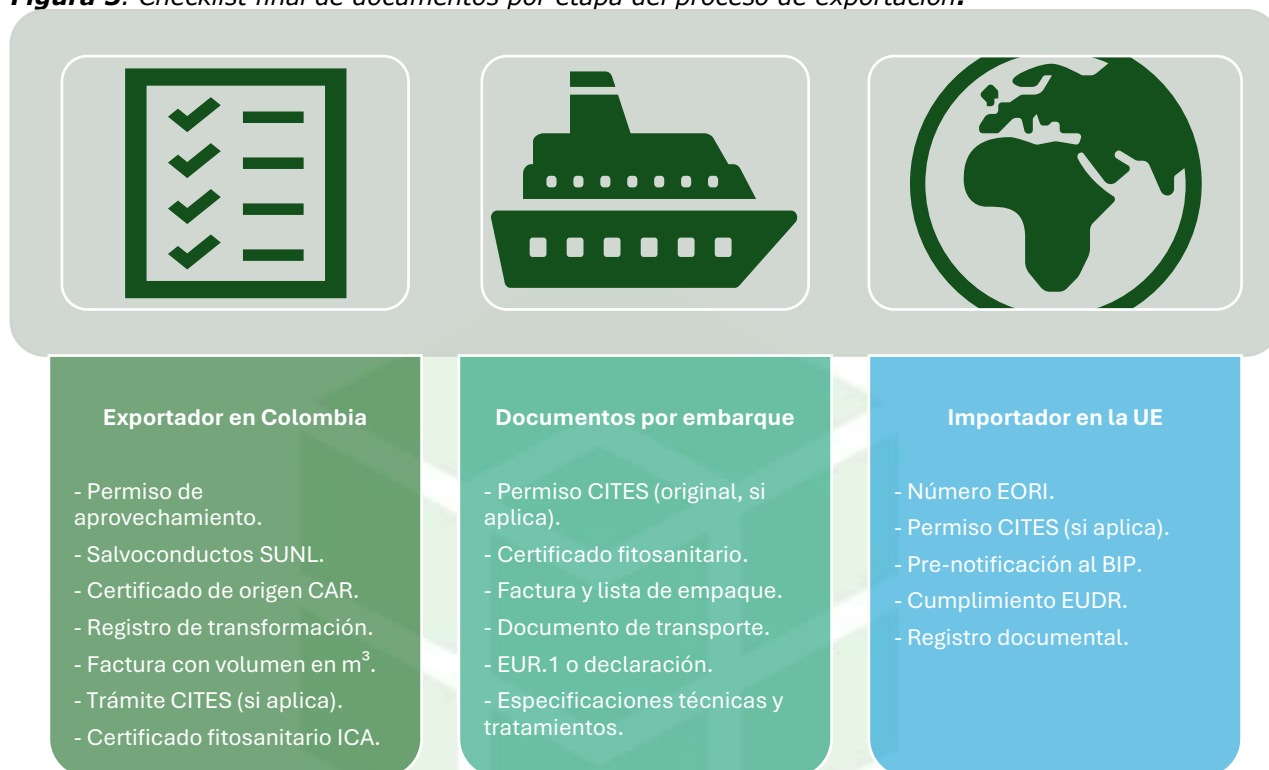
***Figura 5**. Checklist final de documentos por etapa del proceso de exportación.*

**Exportador en Colombia**

- Permiso de aprovechamiento.

- Salvoconductos SUNL.

- Certificado de origen CAR.

- Registro de transformación.

- Factura con volumen en $m^3$.

- Trámite CITES (si aplica).

- Certificado fitosanitario ICA.

**Documentos por embarque**

- Permiso CITES (original, si aplica).

- Certificado fitosanitario.

- Factura y lista de empaque.

- Documento de transporte.

- EUR.1 o declaración.

- Especificaciones técnicas y tratamientos.

**Importador en la UE**

- Número EORI.

- Permiso CITES (si aplica).

- Pre-notificación al BIP.

- Cumplimiento EUDR.

- Registro documental.